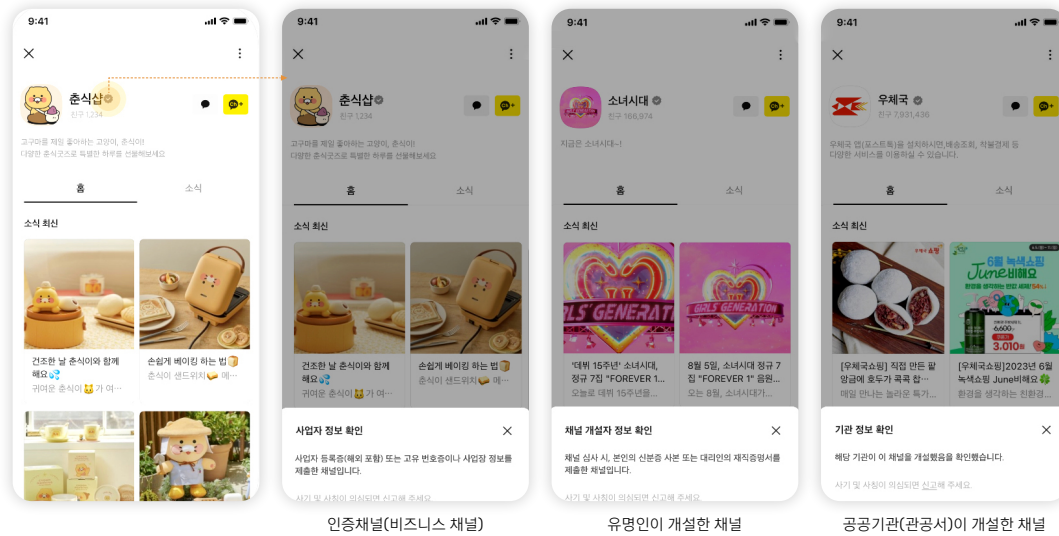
9:41

춘식샵
친구 1,234

고구마를 제일 좋아하는 고양이, 춘식이!
다양한 춘식굿즈로 특별한 하루를 선물해보세요

홈 소식

소식 최신

건조한 날 춘식이와 함께 해요
귀여운 춘식이 가 여...

손쉽게 베이킹 하는 법
춘식이 샌드위치 메...

9:41

춘식샵

고구마를 제일 좋아하는 고양이, 춘식이!
다양한 춘식굿즈로 특별한 하루를 선물해보세요

홈 소식

소식 최신

건조한 날 춘식이와 함께 해요
귀여운 춘식이 가 여...

손쉽게 베이킹 하는 법
춘식이 샌드위치 메...

사업자 정보 확인

사업자 등록증(해외 포함) 또는 고유 번호증이나 사업장 정보를 제출한 채널입니다.

사기 및 사칭이 의심되면 신고해 주세요.

인증채널(비즈니스 채널)

9:41

소녀시대
친구 166,974

지금은 소녀시대~!

홈 소식

소식 최신

GIRLS' GENERATION

'데뷔 15주년' 소녀시대, 정규 7집 "FOREVER 1...
오늘로 데뷔 15주년을...

8월 5일, 소녀시대 정규 7집 "FOREVER 1" 음원...
오는 8월, 소녀시대가...

채널 개설자 정보 확인

채널 심사 시, 본인의 신분증 사본 또는 대리인의 재직증명서를 제출한 채널입니다.

사기 및 사칭이 의심되면 신고해 주세요.

유명인이 개설한 채널

9:41

우체국
친구 7,931,436

우체국 앱(포스트톡)를 설치하시면,배송조회, 착불견적 등 다양한 서비스를 이용하실 수 있습니다.

홈 소식

소식 최신

우체국쇼핑

6월 녹색쇼핑 June비해요

[우체국쇼핑] 직접 만든 팥 앙금에 호두가 콕콕 찹...
매일 만나는 놀라운 특가...

[우체국쇼핑]2023년 6월 녹색쇼핑 June비해요
환경을 생각하는 친환경...

기관 정보 확인

해당 기관이 이 채널을 개설했음을 확인했습니다.

사기 및 사칭이 의심되면 신고해 주세요.

공공기관(관공서)이 개설한 채널